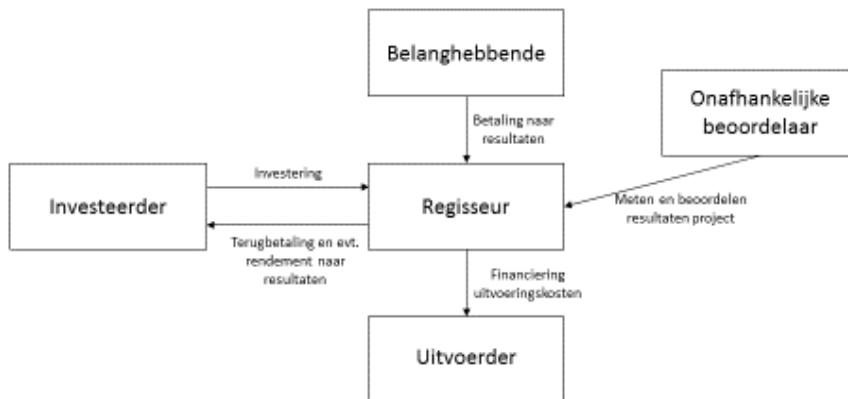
Belanghebbende

Betaling naar resultaten

Onafhankelijke beoordelaar

Investering

Investeerder

Regisseur

Meten en beoordelen resultaten project

Terugbetaling en evt. rendement naar resultaten

Financiering uitvoeringskosten

Uitvoerder